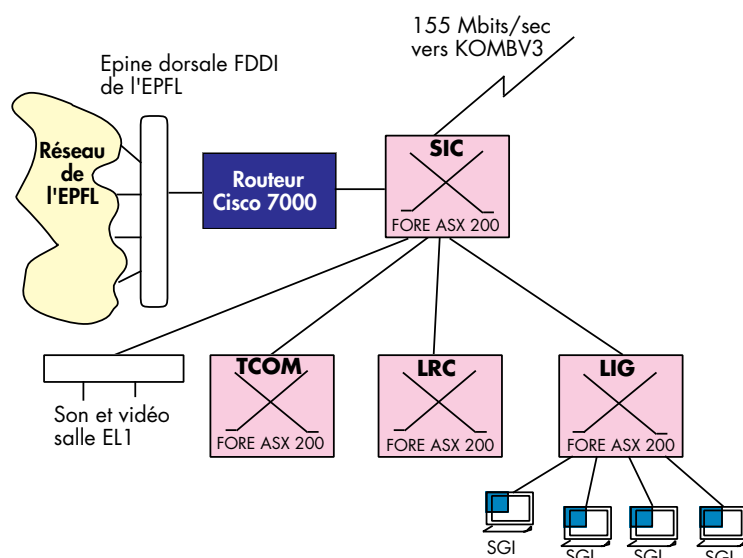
155 Mbits/sec
vers KOMBV3

Epine dorsale FDDI
de l'EPFL

Réseau
de
l'EPFL

Routeur
Cisco 7000

SIC
FORE ASX 200

Son et vidéo
salle EL1

TCOM
FORE ASX 200

LRC
FORE ASX 200

LIG
FORE ASX 200

SGI
SGI
SGI
SGI